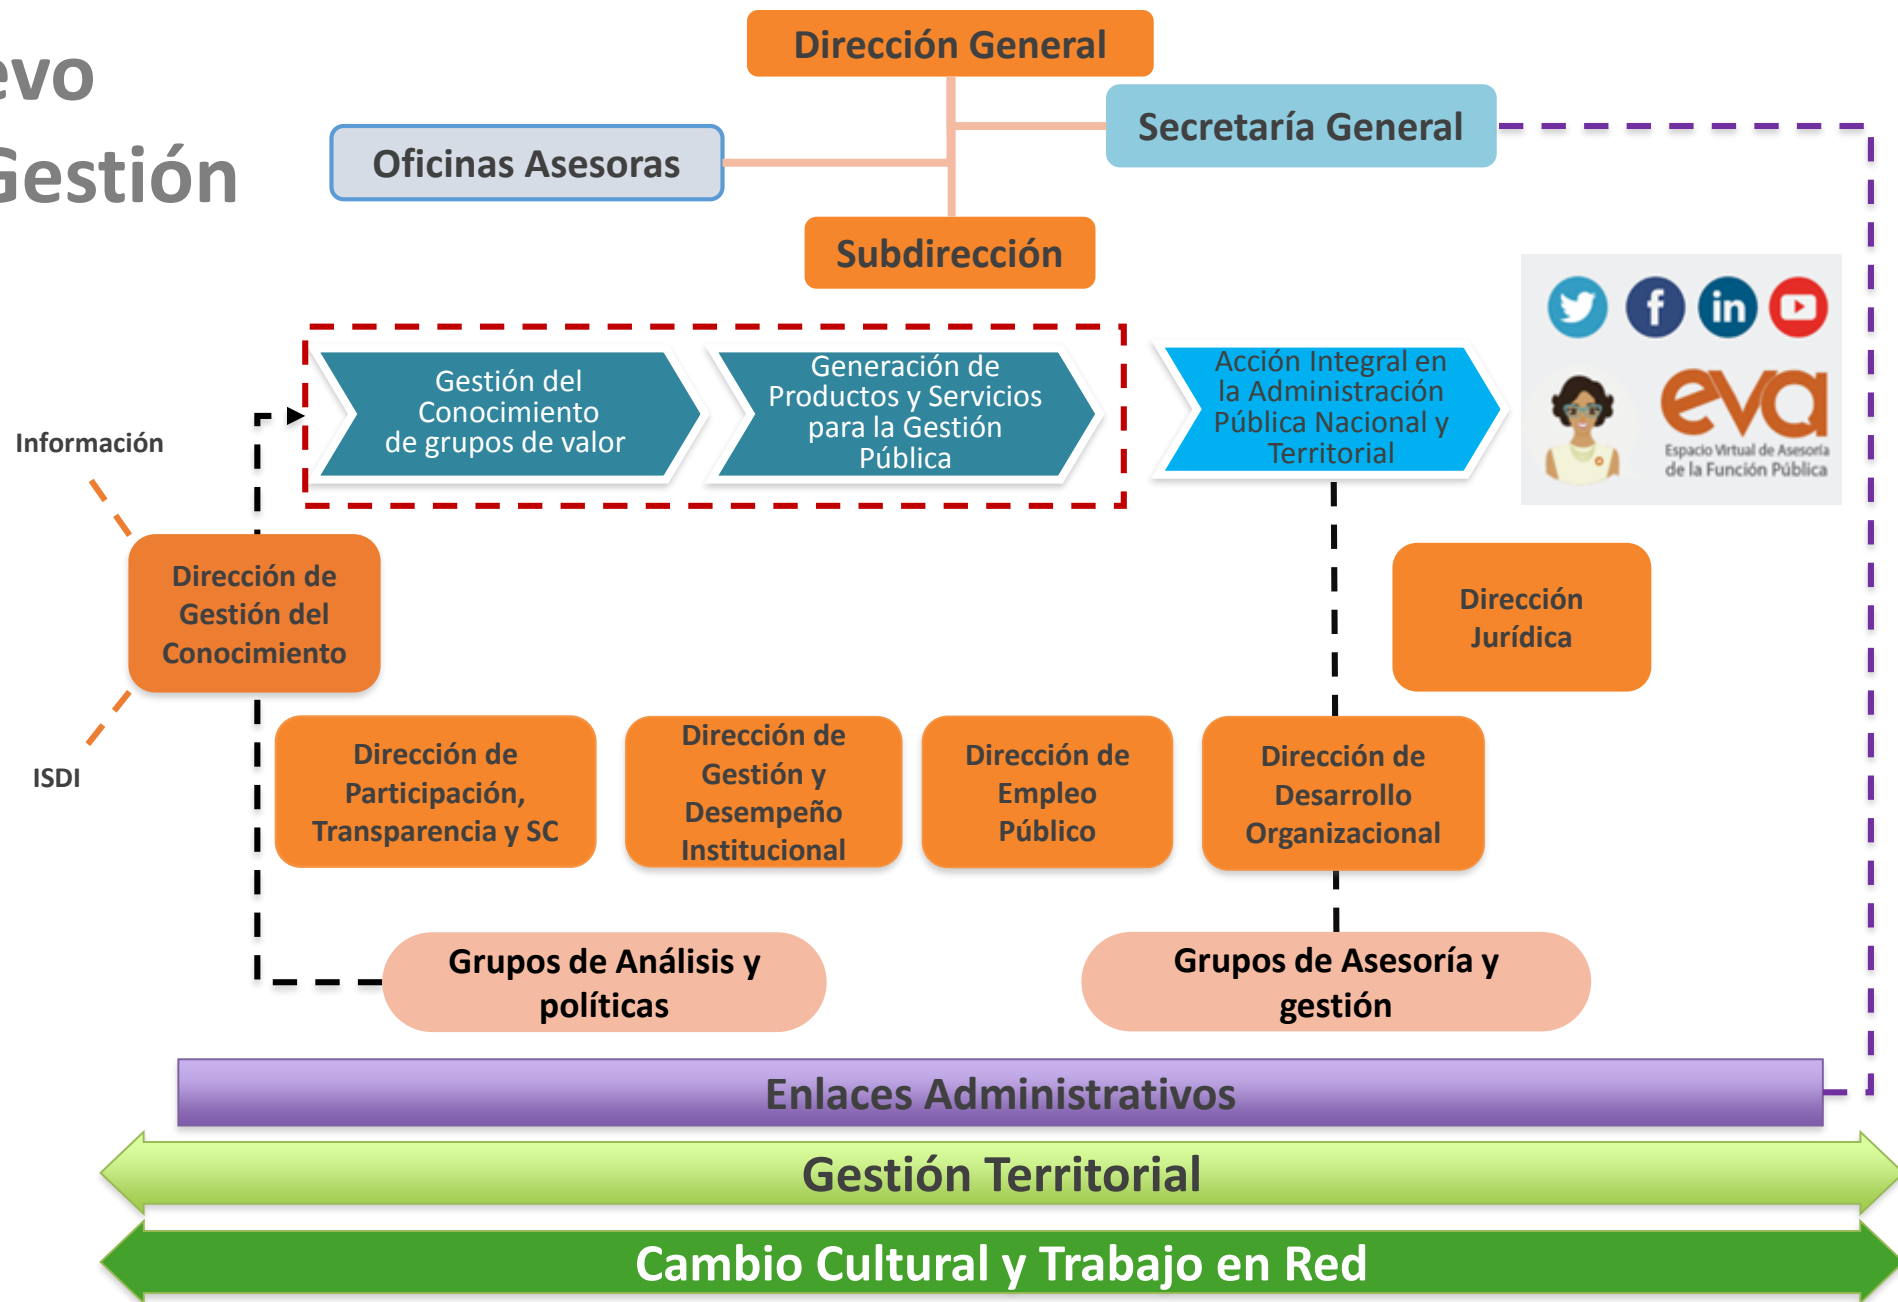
evo
Gestión

Dirección General

Secretaría General

Oficinas Asesoras

Subdirección

Gestión del Conocimiento de grupos de valor

Generación de Productos y Servicios para la Gestión Pública

Acción Integral en la Administración Pública Nacional y Territorial

eva
Espacio Virtual de Asesoría de la Función Pública

Información

Dirección de Gestión del Conocimiento

ISDI

Dirección Jurídica

Dirección de Participación, Transparencia y SC

Dirección de Gestión y Desempeño Institucional

Dirección de Empleo Público

Dirección de Desarrollo Organizacional

Grupos de Análisis y políticas

Grupos de Asesoría y gestión

Enlaces Administrativos

Gestión Territorial

Cambio Cultural y Trabajo en Red